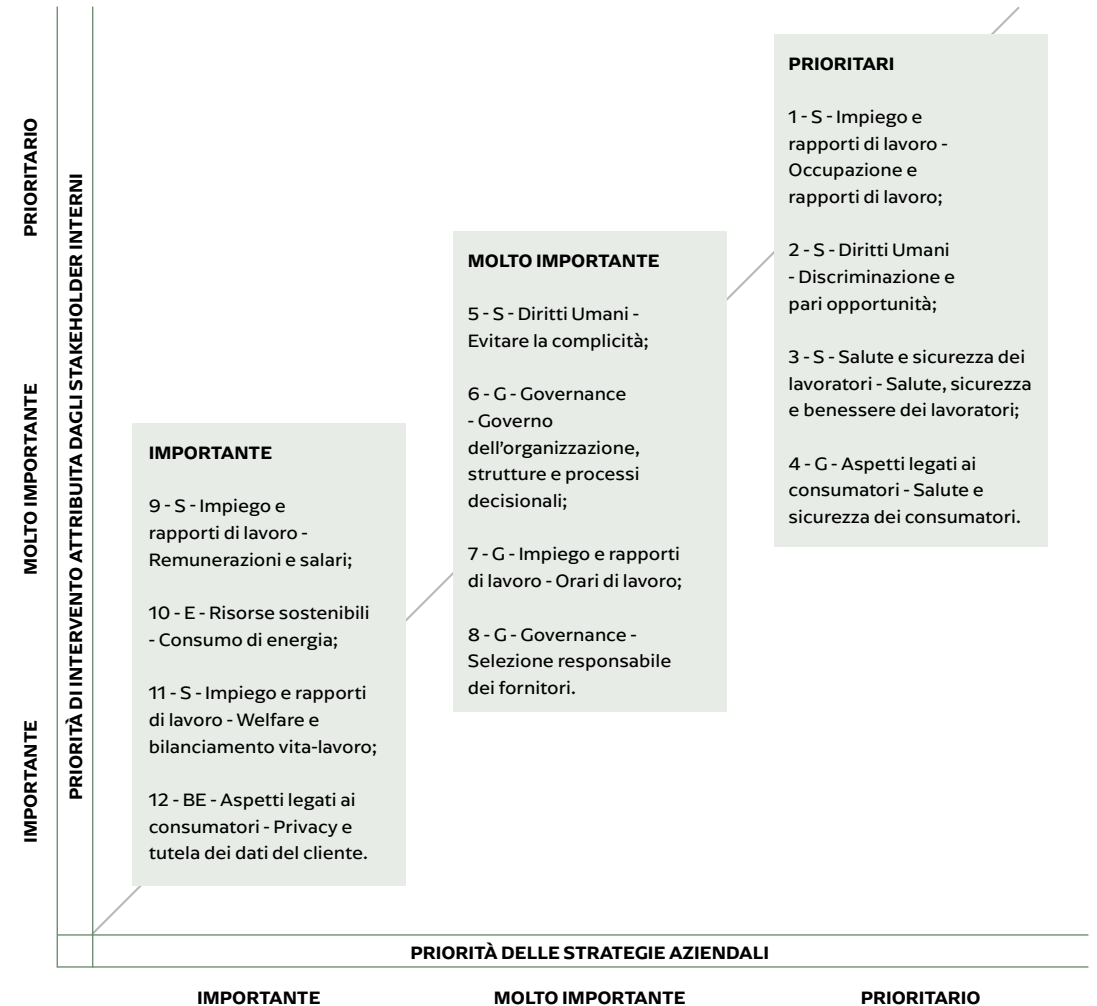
PRIORITARIO

MOLTO IMPORTANTE

IMPORTANTE

PRIORITÀ DI INTERVENTO ATTRIBUITA DAGLI STAKEHOLDER INTERNI

PRIORITARI

1 - S - Impiego e rapporti di lavoro - Occupazione e rapporti di lavoro;

2 - S - Diritti Umani - Discriminazione e pari opportunità;

3 - S - Salute e sicurezza dei lavoratori - Salute, sicurezza e benessere dei lavoratori;

4 - G - Aspetti legati ai consumatori - Salute e sicurezza dei consumatori.

MOLTO IMPORTANTE

5 - S - Diritti Umani - Evitare la complicità;

6 - G - Governance - Governo dell'organizzazione, strutture e processi decisionali;

7 - G - Impiego e rapporti di lavoro - Orari di lavoro;

8 - G - Governance - Selezione responsabile dei fornitori.

IMPORTANTE

9 - S - Impiego e rapporti di lavoro - Remunerazioni e salari;

10 - E - Risorse sostenibili - Consumo di energia;

11 - S - Impiego e rapporti di lavoro - Welfare e bilanciamento vita-lavoro;

12 - BE - Aspetti legati ai consumatori - Privacy e tutela dei dati del cliente.

PRIORITÀ DELLE STRATEGIE AZIENDALI

IMPORTANTE

MOLTO IMPORTANTE

PRIORITARIO